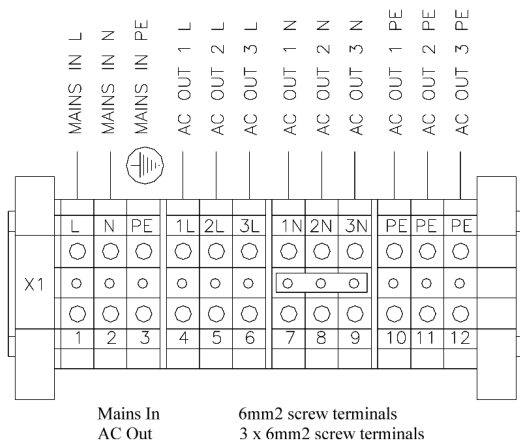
MAINS IN L
MAINS IN N
MAINS IN PE
AC OUT 1 L
AC OUT 2 L
AC OUT 3 L
AC OUT 1 N
AC OUT 2 N
AC OUT 3 N
AC OUT 1 PE
AC OUT 2 PE
AC OUT 3 PE

| L | N | PE | 1L | 2L | 3L | 1N | 2N | 3N | PE | PE | PE |
|---|---|---|---|---|---|---|---|---|---|---|---|
| 1 | 2 | 3 | 4 | 5 | 6 | 7 | 8 | 9 | 10 | 11 | 12 |

X1

Mains In 6mm2 screw terminals
AC Out 3 x 6mm2 screw terminals